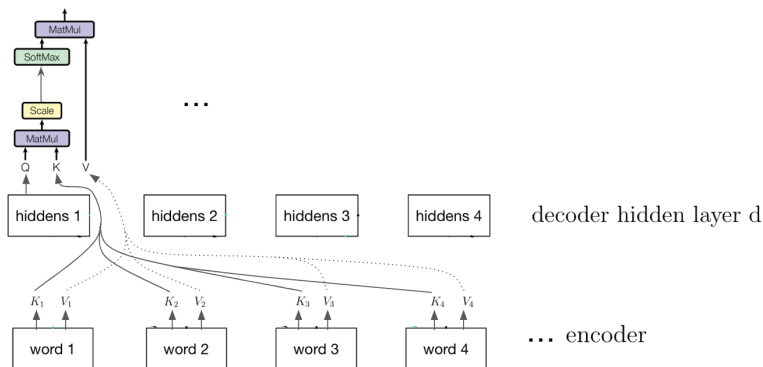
MatMul

SoftMax

Scale

MatMul

Q K V

...

hiddens 1

hiddens 2

hiddens 3

hiddens 4

decoder hidden layer d

$K_1$ $V_1$

$K_2$ $V_2$

$K_3$ $V_3$

$K_4$ $V_4$

word 1

word 2

word 3

word 4

... encoder